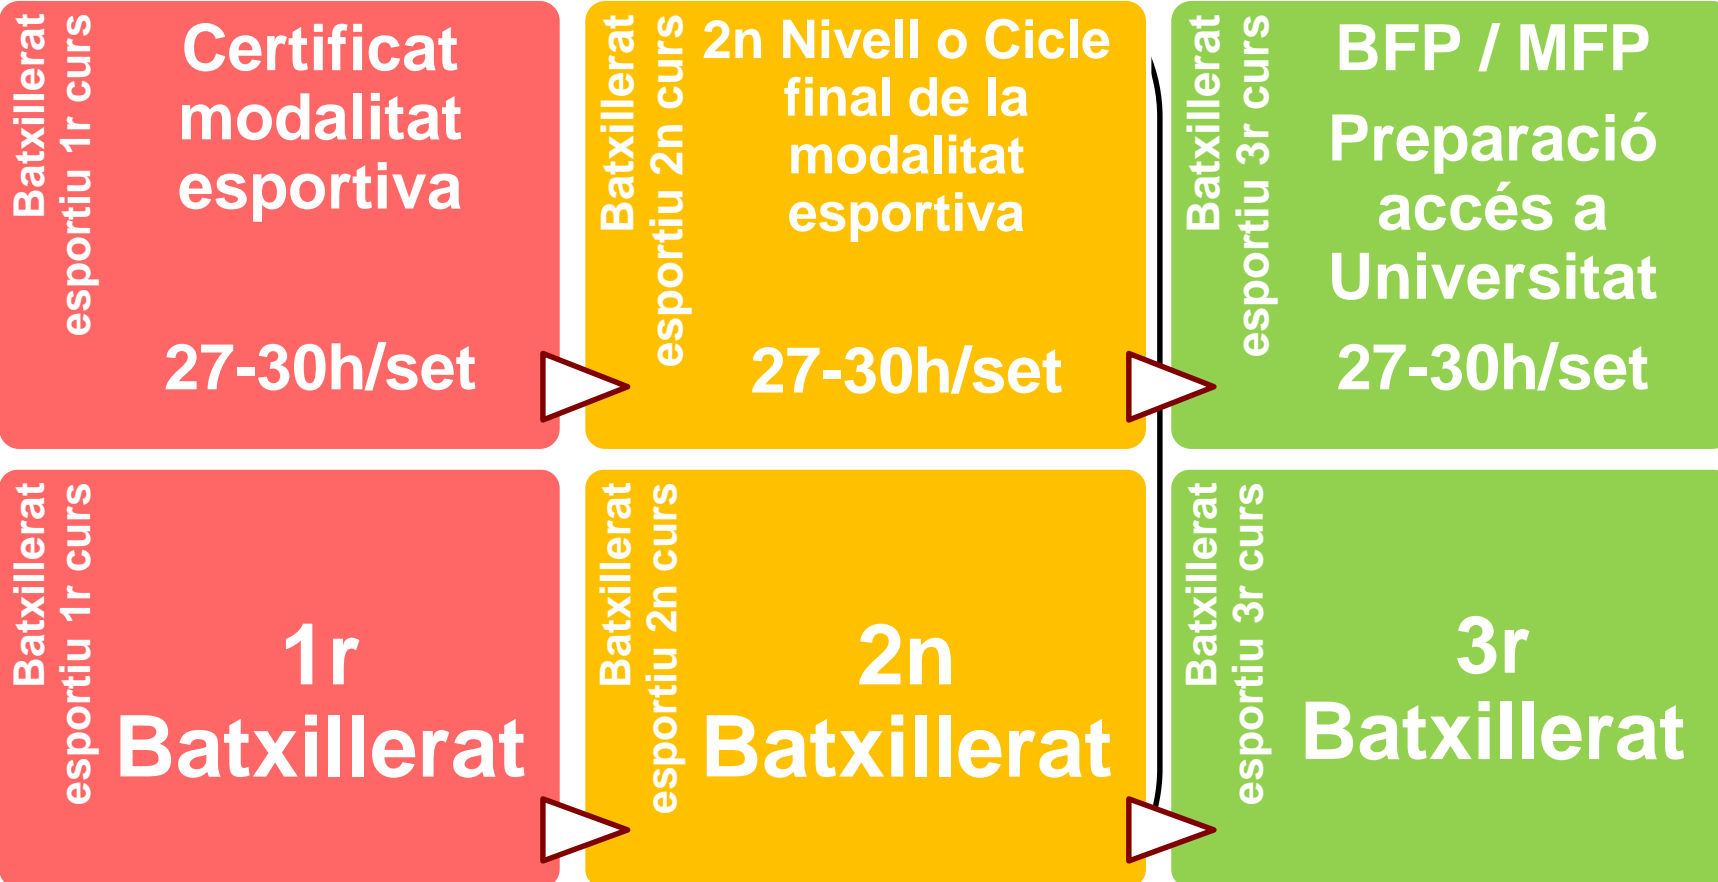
Batxillerat esportiu 1r curs

Certificat modalitat esportiva

27-30h/set

Batxillerat esportiu 2n curs

2n Nivell o Cicle final de la modalitat esportiva

27-30h/set

Batxillerat esportiu 3r curs

BFP / MFP

Preparació accés a Universitat

27-30h/set

Batxillerat esportiu 1r curs

1r Batxillerat

Batxillerat esportiu 2n curs

2n Batxillerat

Batxillerat esportiu 3r curs

3r Batxillerat